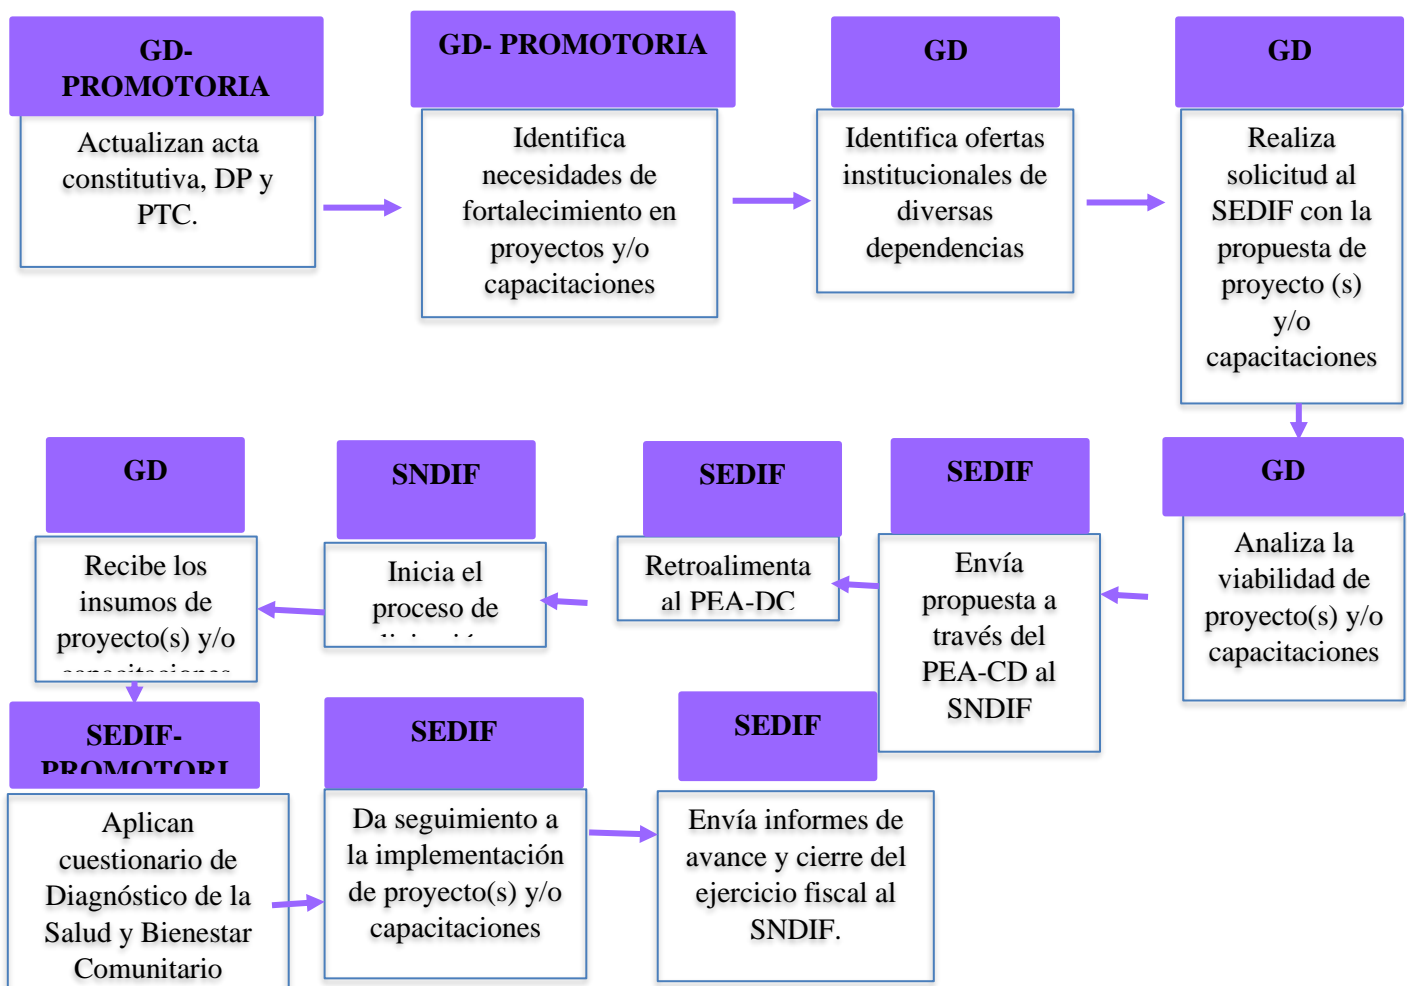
GD-PROMOTORIA

Actualizan acta constitutiva, DP y PTC.

GD- PROMOTORIA

Identifica necesidades de fortalecimiento en proyectos y/o capacitaciones

GD

Identifica ofertas institucionales de diversas dependencias

GD

Realiza solicitud al SEDIF con la propuesta de proyecto (s) y/o capacitaciones

GD

Analiza la viabilidad de proyecto(s) y/o capacitaciones

SEDIF

Envía propuesta a través del PEA-CD al SNDIF

SEDIF

Retroalimenta al PEA-DC

SNDIF

Inicia el proceso de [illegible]

GD

Recibe los insumos de proyecto(s) y/o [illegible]

SEDIF-PROMOTORI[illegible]

Aplican cuestionario de Diagnóstico de la Salud y Bienestar Comunitario

SEDIF

Da seguimiento a la implementación de proyecto(s) y/o capacitaciones

SEDIF

Envía informes de avance y cierre del ejercicio fiscal al SNDIF.